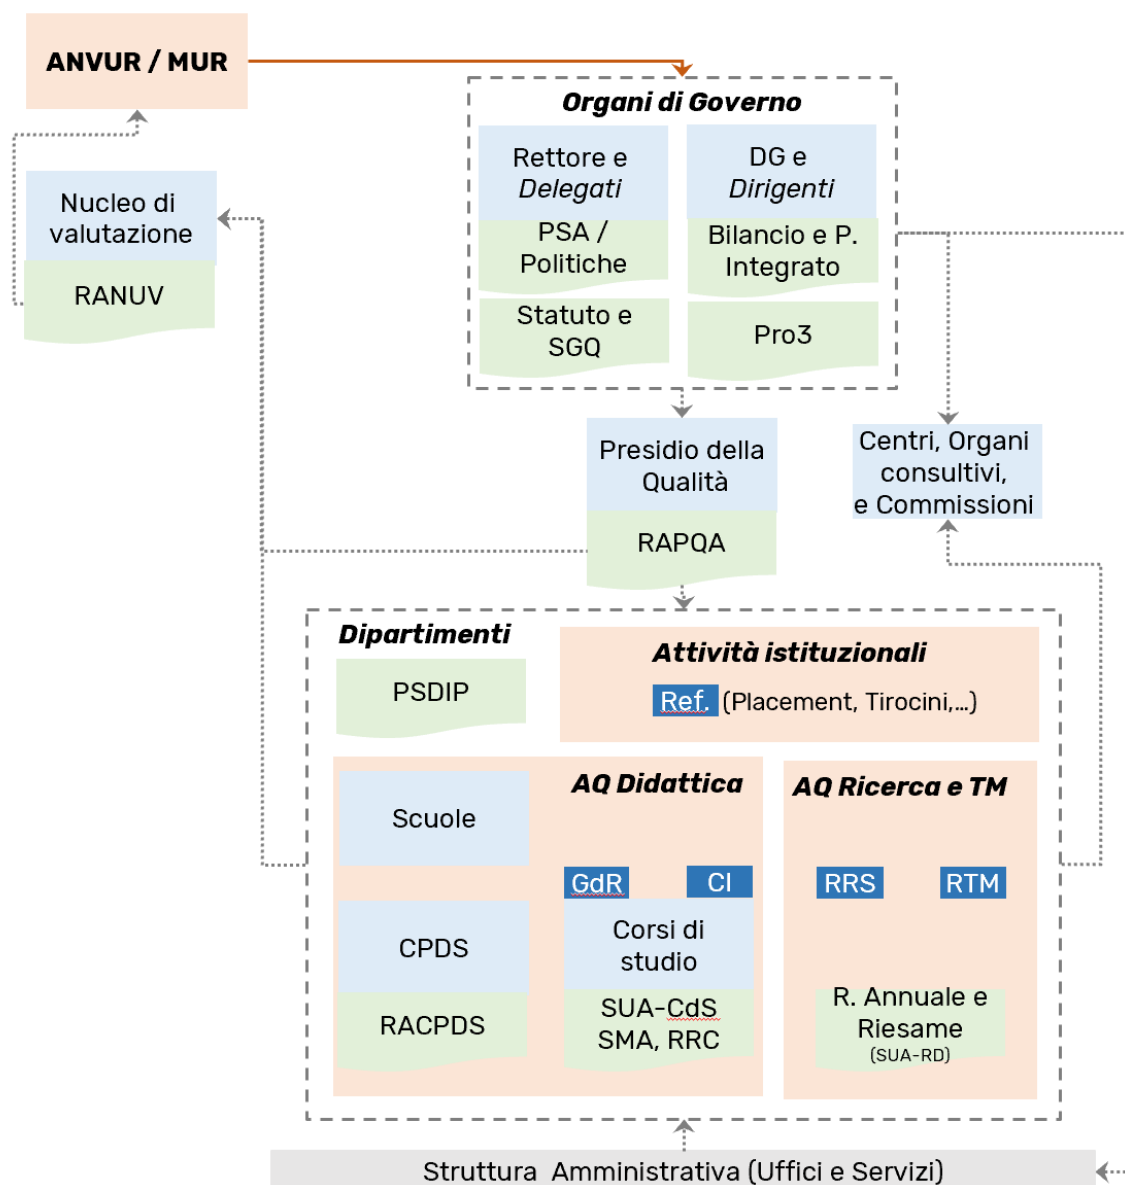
ANVUR / MUR

Organi di Governo

Rettore e Delegati

PSA / Politiche

Statuto e SGQ

DG e Dirigenti

Bilancio e P. Integrato

Pro3

Nucleo di valutazione

RANUV

Presidio della Qualità

RAPQA

Centri, Organi consultivi, e Commissioni

Dipartimenti

PSDIP

Attività istituzionali

Ref. (Placement, Tirocini,...)

AQ Didattica

Scuole

CPDS

RACPDS

GdR

CI

Corsi di studio

SUA-CdS SMA, RRC

AQ Ricerca e TM

RRS

RTM

R. Annuale e Riesame (SUA-RD)

Struttura Amministrativa (Uffici e Servizi)